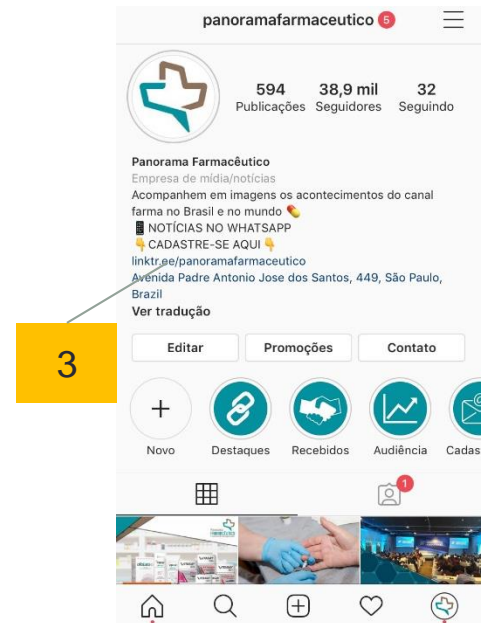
panoramafarmaceutico 5

594 Publicações
38,9 mil Seguidores
32 Seguindo

Panorama Farmacêutico
Empresa de mídia/notícias
Acompanhem em imagens os acontecimentos do canal farma no Brasil e no mundo 💊
📱NOTÍCIAS NO WHATSAPP
👇CADASTRE-SE AQUI👇
linktr.ee/panoramafarmaceutico
Avenida Padre Antonio Jose dos Santos, 449, São Paulo, Brazil
Ver tradução

3

Editar
Promoções
Contato

Novo
Destaques
Recebidos
Audiência
Cadas

1